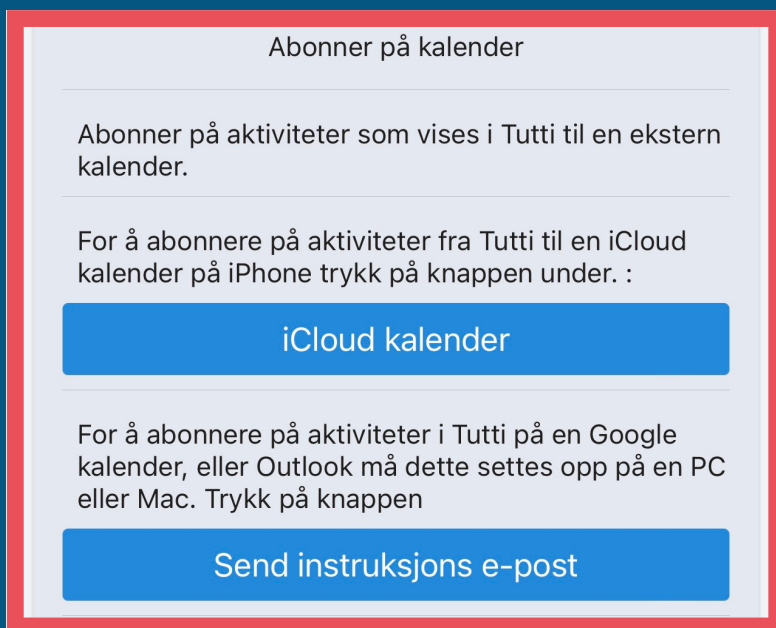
Abonner på kalender

Abonner på aktiviteter som vises i Tutti til en ekstern kalender.

For å abonnere på aktiviteter fra Tutti til en iCloud kalender på iPhone trykk på knappen under. :

iCloud kalender

For å abonnere på aktiviteter i Tutti på en Google kalender, eller Outlook må dette settes opp på en PC eller Mac. Trykk på knappen

Send instruksjons e-post